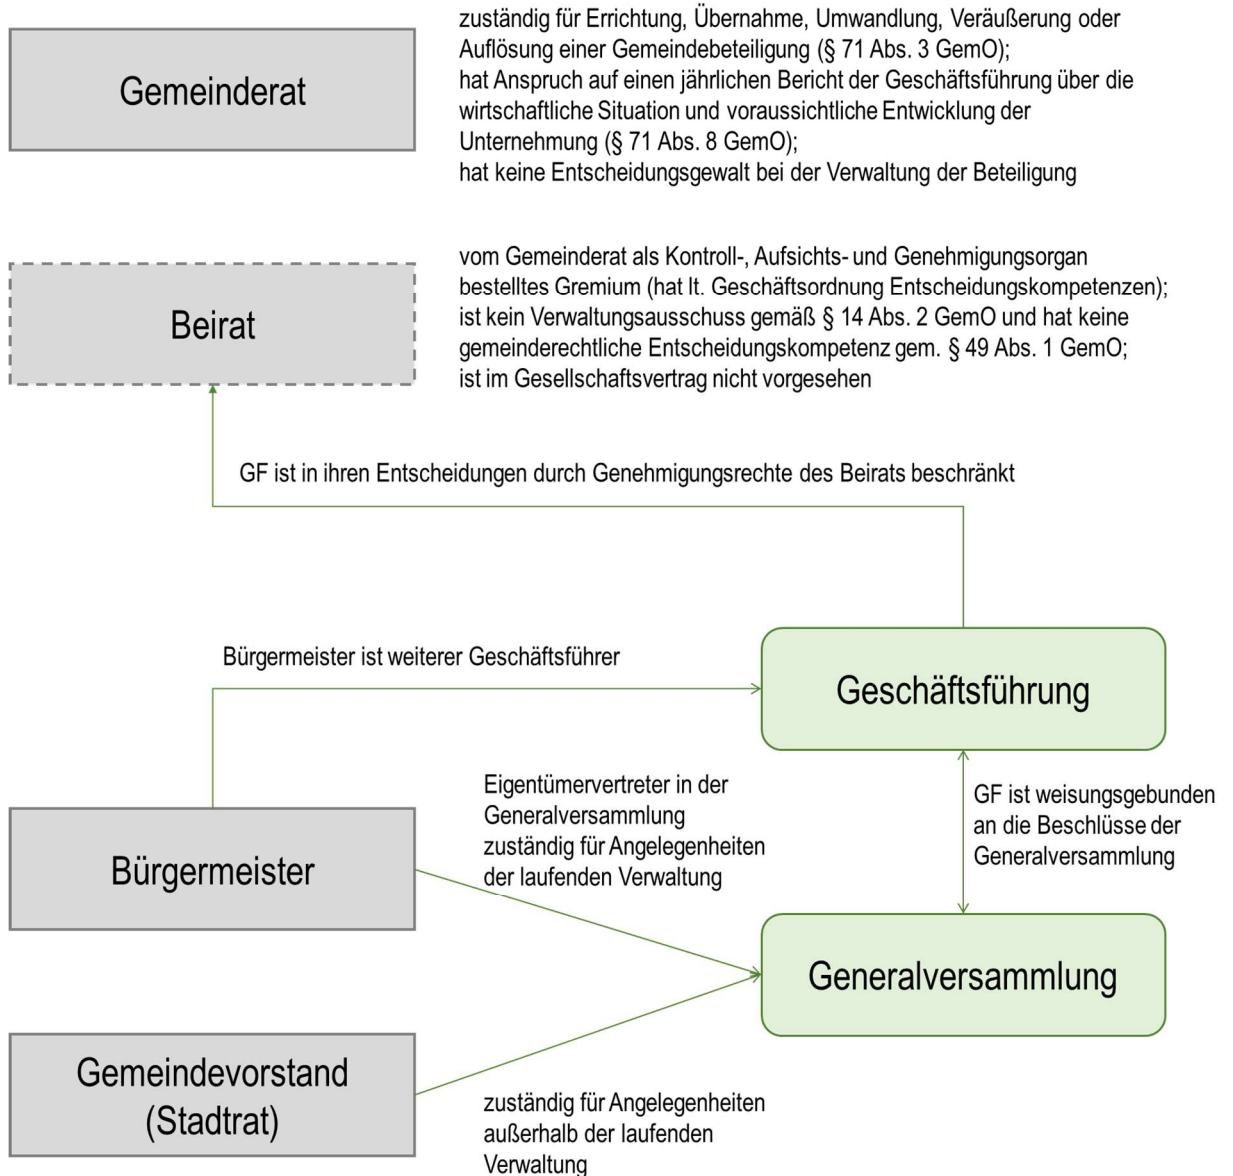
Gemeinderat

zuständig für Errichtung, Übernahme, Umwandlung, Veräußerung oder Auflösung einer Gemeindebeteiligung (§ 71 Abs. 3 GemO);
hat Anspruch auf einen jährlichen Bericht der Geschäftsführung über die wirtschaftliche Situation und voraussichtliche Entwicklung der Unternehmung (§ 71 Abs. 8 GemO);
hat keine Entscheidungsgewalt bei der Verwaltung der Beteiligung

Beirat

vom Gemeinderat als Kontroll-, Aufsichts- und Genehmigungsorgan bestelltes Gremium (hat lt. Geschäftsordnung Entscheidungskompetenzen);
ist kein Verwaltungsausschuss gemäß § 14 Abs. 2 GemO und hat keine gemeinderechtliche Entscheidungskompetenz gem. § 49 Abs. 1 GemO;
ist im Gesellschaftsvertrag nicht vorgesehen

GF ist in ihren Entscheidungen durch Genehmigungsrechte des Beirats beschränkt

Bürgermeister ist weiterer Geschäftsführer

Geschäftsführung

Eigentümervertreter in der Generalversammlung zuständig für Angelegenheiten der laufenden Verwaltung

GF ist weisungsgebunden an die Beschlüsse der Generalversammlung

Bürgermeister

Generalversammlung

Gemeindevorstand (Stadtrat)

zuständig für Angelegenheiten außerhalb der laufenden Verwaltung